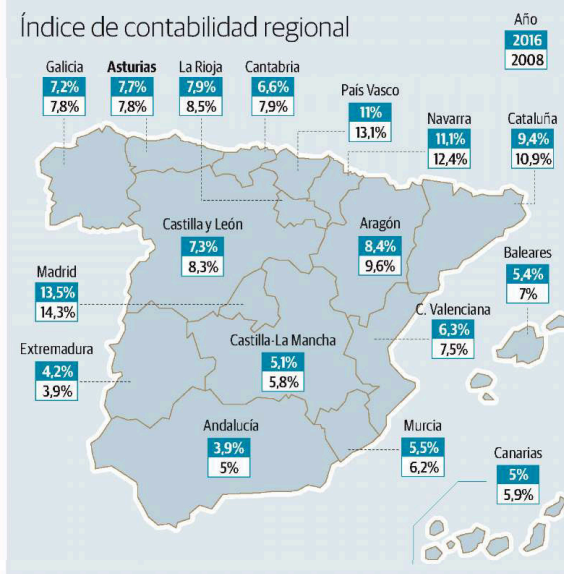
Índice de contabilidad regional

Año
2016
2008

Galicia
7,2%
7,8%

Asturias
7,7%
7,8%

La Rioja
7,9%
8,5%

Cantabria
6,6%
7,9%

País Vasco
11%
13,1%

Navarra
11,1%
12,4%

Cataluña
9,4%
10,9%

Castilla y León
7,3%
8,3%

Aragón
8,4%
9,6%

Baleares
5,4%
7%

Madrid
13,5%
14,3%

C. Valenciana
6,3%
7,5%

Extremadura
4,2%
3,9%

Castilla-La Mancha
5,1%
5,8%

Andalucía
3,9%
5%

Murcia
5,5%
6,2%

Canarias
5%
5,9%